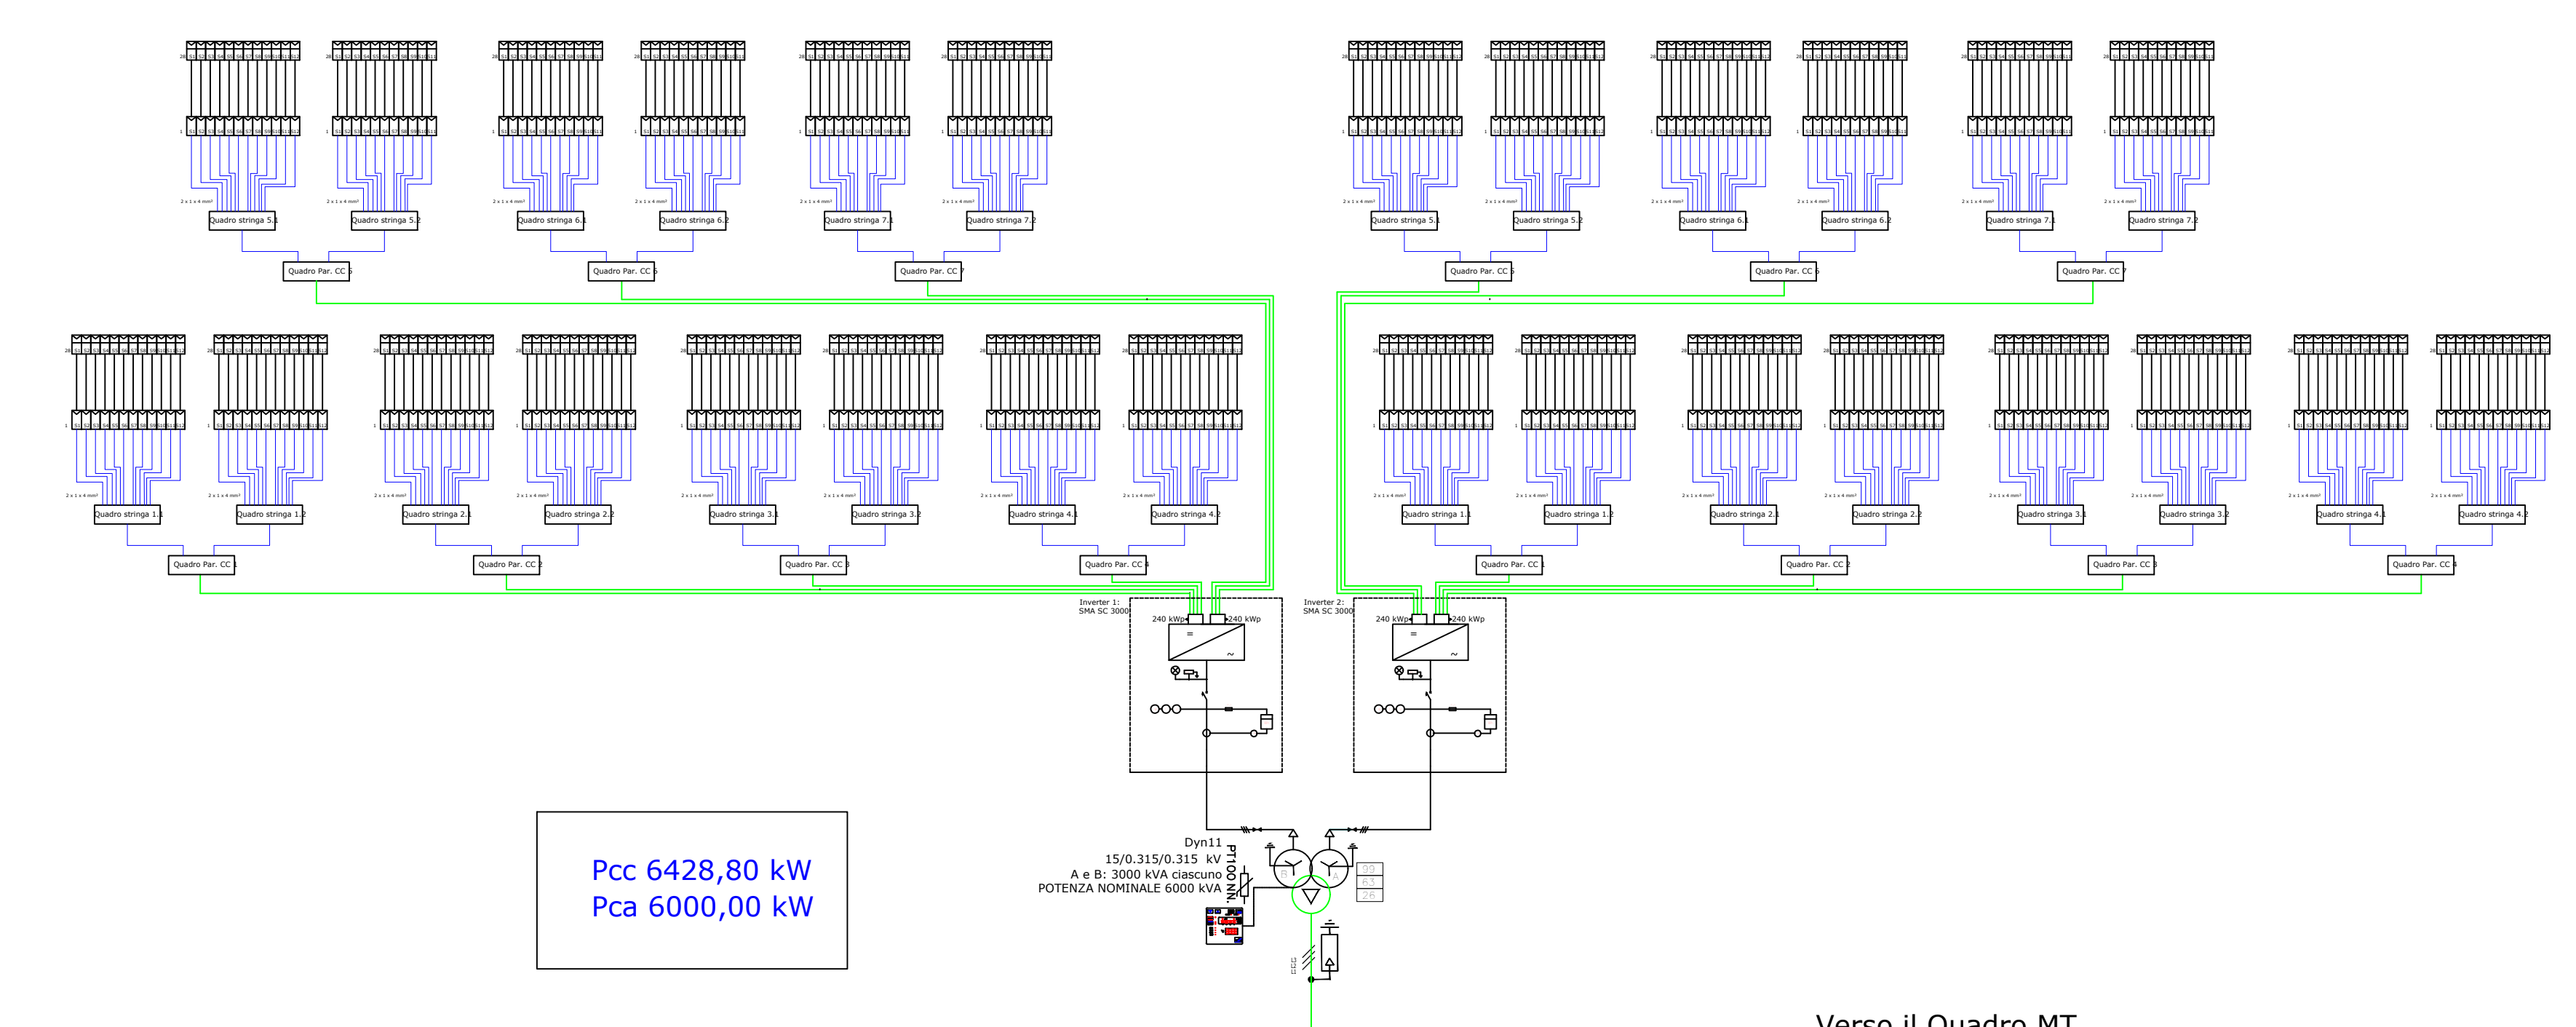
Quadro stringa 5.1
Quadro stringa 5.2
Quadro stringa 6.1
Quadro stringa 6.2
Quadro stringa 7.1
Quadro stringa 7.2
Quadro Par. CC 5
Quadro Par. CC 6
Quadro Par. CC 7

Quadro stringa 5.1
Quadro stringa 5.2
Quadro stringa 6.1
Quadro stringa 6.2
Quadro stringa 7.1
Quadro stringa 7.2
Quadro Par. CC 5
Quadro Par. CC 6
Quadro Par. CC 7

Quadro stringa 1.1
Quadro stringa 1.2
Quadro stringa 2.1
Quadro stringa 2.2
Quadro stringa 3.1
Quadro stringa 3.2
Quadro stringa 4.1
Quadro stringa 4.2
Quadro Par. CC 1
Quadro Par. CC 2
Quadro Par. CC 3
Quadro Par. CC 4

Quadro stringa 1.1
Quadro stringa 1.2
Quadro stringa 2.1
Quadro stringa 2.2
Quadro stringa 3.1
Quadro stringa 3.2
Quadro stringa 4.1
Quadro stringa 4.2
Quadro Par. CC 1
Quadro Par. CC 2
Quadro Par. CC 3
Quadro Par. CC 4

Inverter 1:
SMA SC 3000
240 kWp
240 kWp

Inverter 2:
SMA SC 3000
240 kWp
240 kWp

Pcc 6428,80 kW
Pca 6000,00 kW

Dyn11
15/0.315/0.315 kV
A e B: 3000 kVA ciascuno
POTENZA NOMINALE 6000 kVA
PT100 NN.

Verso il Quadro MT